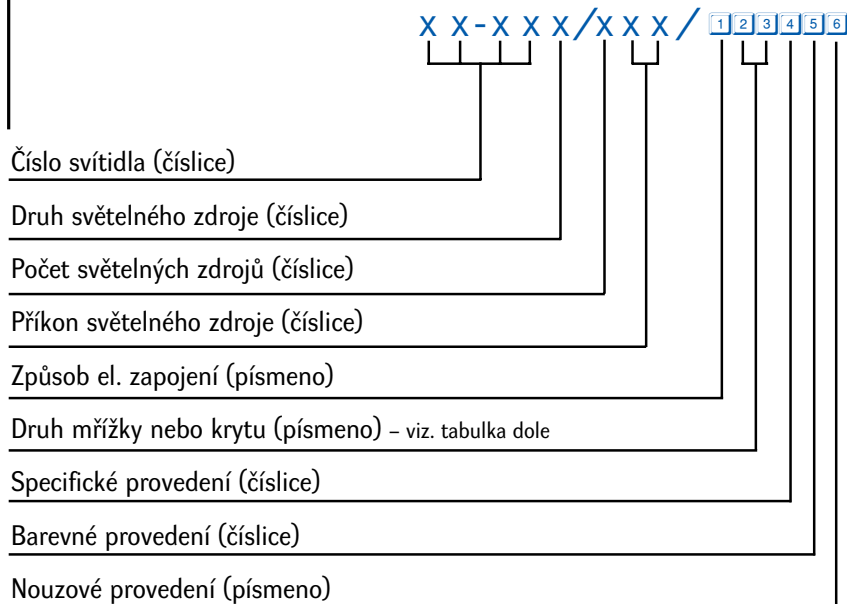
X X-X X X/X X X/ 1 2 3 4 5 6

Číslo svítidla (číslice)

Druh světelného zdroje (číslice)

Počet světelných zdrojů (číslice)

Příkon světelného zdroje (číslice)

Způsob el. zapojení (písmeno)

Druh mřížky nebo krytu (písmeno) – viz. tabulka dole

Specifické provedení (číslice)

Barevné provedení (číslice)

Nouzové provedení (písmeno)